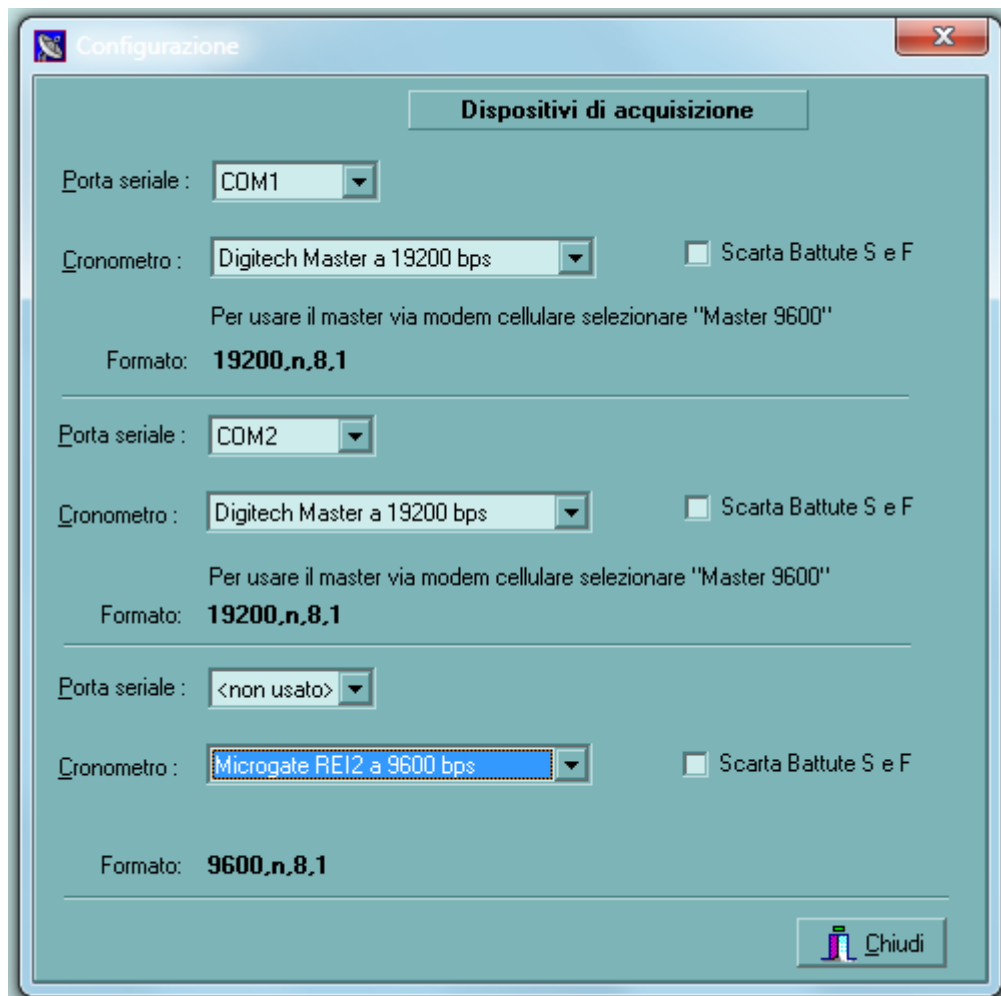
Configurazione

Dispositivi di acquisizione

Porta seriale : COM1

Cronometro : Digitech Master a 19200 bps

Scarta Battute S e F

Per usare il master via modem cellulare selezionare "Master 9600"

Formato: 19200,n,8,1

Porta seriale : COM2

Cronometro : Digitech Master a 19200 bps

Scarta Battute S e F

Per usare il master via modem cellulare selezionare "Master 9600"

Formato: 19200,n,8,1

Porta seriale : <non usato>

Cronometro : Microgate REI2 a 9600 bps

Scarta Battute S e F

Formato: 9600,n,8,1

Chiudi